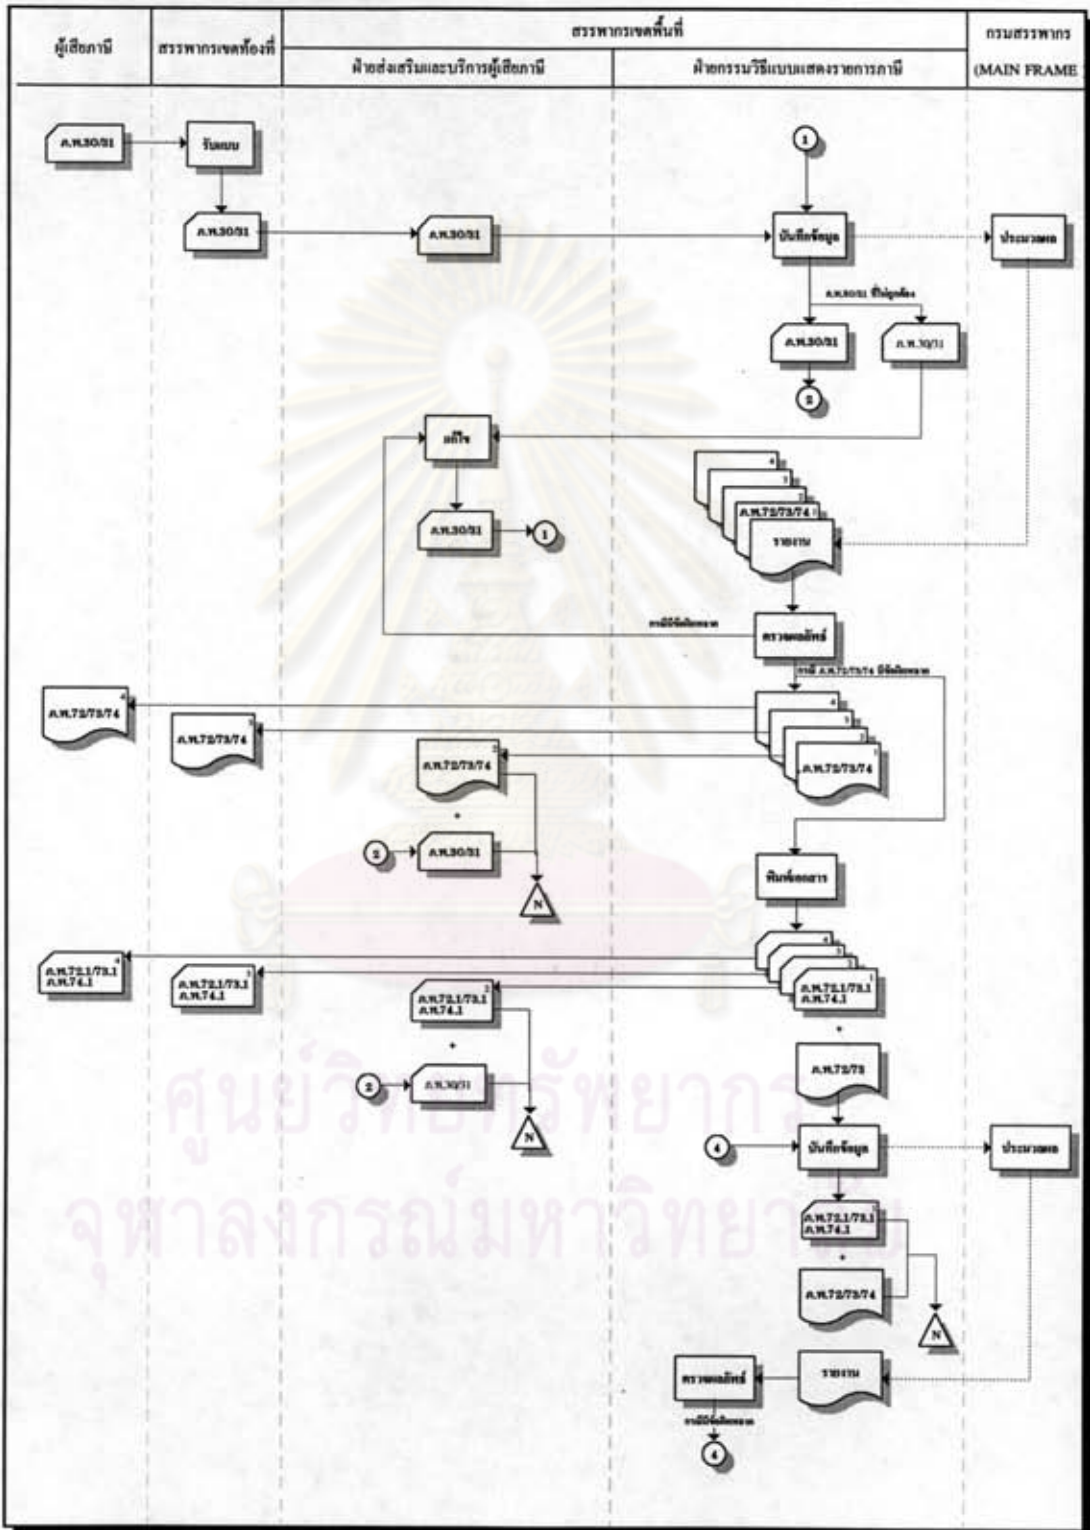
| ผู้เสียภาษี | สรรพากรเขตท้องที่ | สรรพากรเขตพื้นที่: ฝ่ายส่งเสริมและบริการผู้เสียภาษี | สรรพากรเขตพื้นที่: ฝ่ายกรรมวิธีแบบแสดงรายการภาษี | กรมสรรพากร (MAIN FRAME |
|---|---|---|---|---|

ภ.ห.30/31

รับแบบ

ภ.ห.30/31

ภ.ห.30/31

1

บันทึกข้อมูล

ประมวลผล

ภ.ห.30/31 ที่ไม่ถูกต้อง

ภ.ห.30/31

ภ.ห.30/31

5

แก้ไข

ภ.ห.30/31

1

ภ.ห.72/73/74

รายงาน

กรณีมีข้อผิดพลาด

ตรวจผลลัพธ์

กรณี ภ.ห.72/73/74 มีข้อผิดพลาด

ภ.ห.72/73/74

ภ.ห.72/73/74

ภ.ห.72/73/74

ภ.ห.72/73/74

2

ภ.ห.30/31

N

พิมพ์เอกสาร

ภ.ห.72.1/73.1 ภ.ห.74.1

ภ.ห.72.1/73.1 ภ.ห.74.1

ภ.ห.72.1/73.1 ภ.ห.74.1

ภ.ห.72.1/73.1 ภ.ห.74.1

2

ภ.ห.30/31

N

ภ.ห.72/73

4

บันทึกข้อมูล

ประมวลผล

ภ.ห.72.1/73.1 ภ.ห.74.1

ภ.ห.72/73/74

N

ตรวจผลลัพธ์

รายงาน

กรณีมีข้อผิดพลาด

4

ศูนย์วิทยทรัพยากร
จุฬาลงกรณ์มหาวิทยาลัย